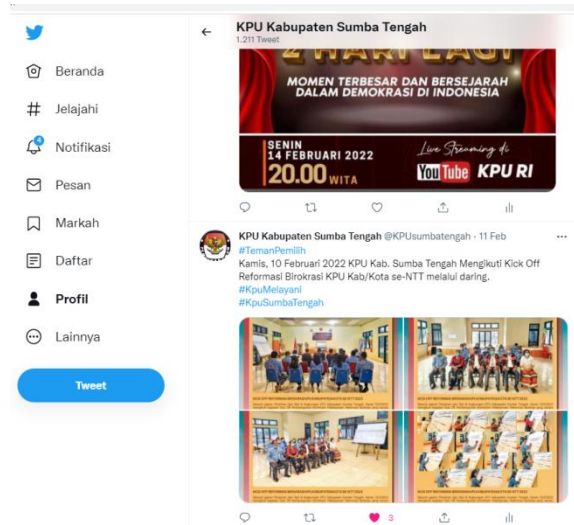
Beranda

Jelajahi

Notifikasi

Pesan

Markah

Daftar

Profil

Lainnya

Tweet

KPU Kabupaten Sumba Tengah
1.211 Tweet

2 HARI LAGI

MOMEN TERBESAR DAN BERSEJARAH DALAM DEMOKRASI DI INDONESIA

SENIN 14 FEBRUARI 2022
20.00 WITA

Live Streaming di
YouTube KPU RI

KPU Kabupaten Sumba Tengah @KPUsumbatengah · 11 Feb
#TemanPemilih
Kamis, 10 Februari 2022 KPU Kab. Sumba Tengah Mengikuti Kick Off Reformasi Birokrasi KPU Kab/Kota se-NTT melalui daring.
#KpuMelayani
#KpuSumbaTengah

3